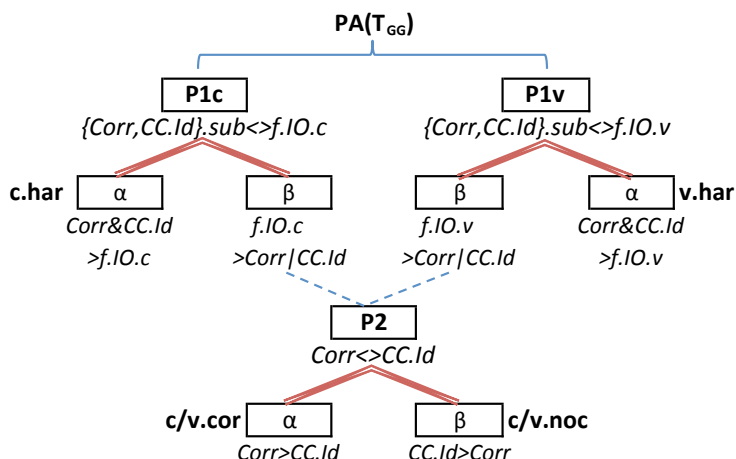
PA($T_{GG}$)

P1c
{Corr,CC.Id}.sub<>f.IO.c

P1v
{Corr,CC.Id}.sub<>f.IO.v

c.har
α
Corr&CC.Id
>f.IO.c

β
f.IO.c
>Corr|CC.Id

β
f.IO.v
>Corr|CC.Id

α
v.har
Corr&CC.Id
>f.IO.v

P2
Corr<>CC.Id

c/v.cor
α
Corr>CC.Id

β
c/v.noc
CC.Id>Corr